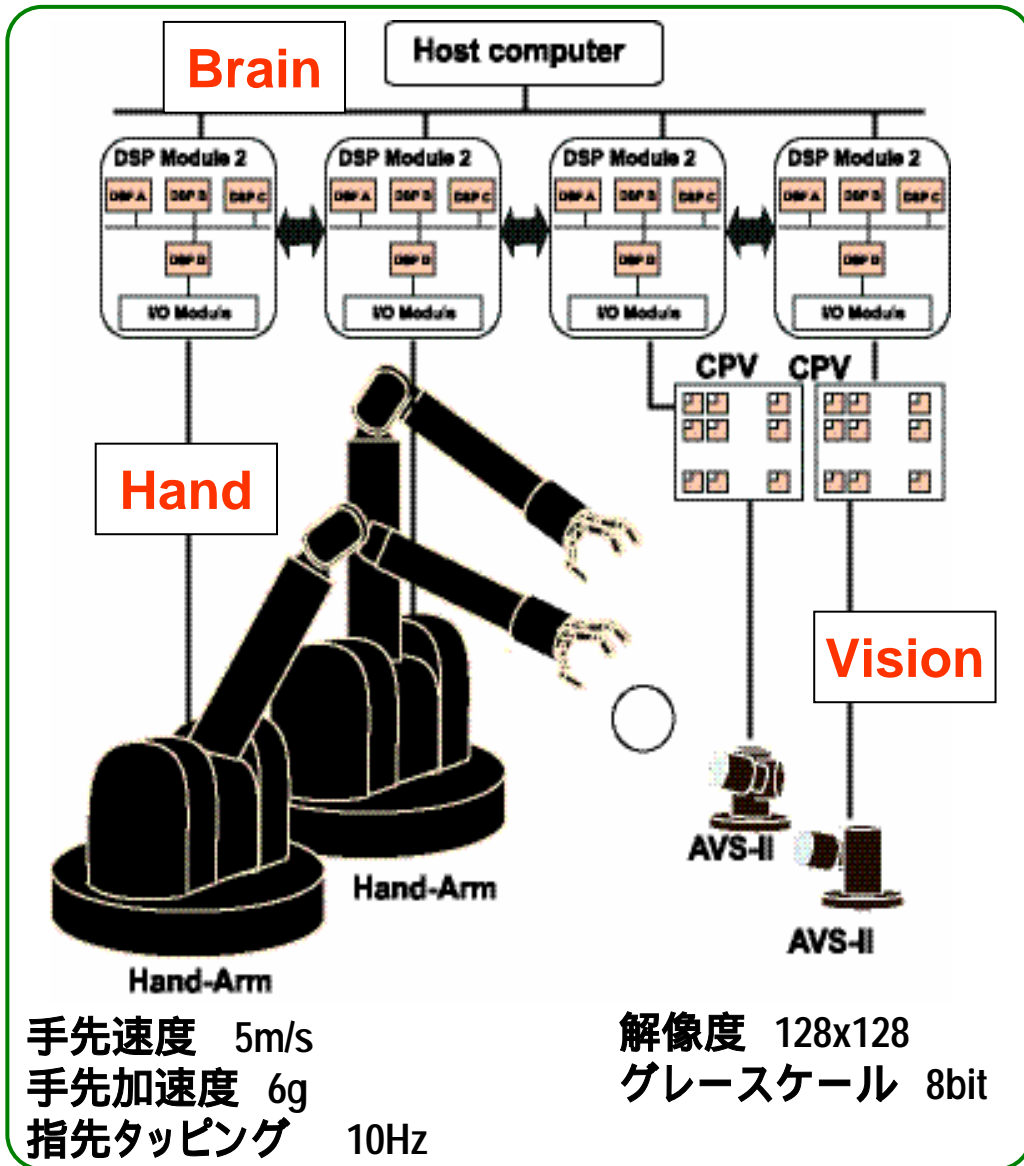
Host computer

Brain

DSP Module 2
DSP A DSP B DSP C
DSP D
I/O Module

DSP Module 2
DSP A DSP B DSP C
DSP D
I/O Module

DSP Module 2
DSP A DSP B DSP C
DSP D
I/O Module

DSP Module 2
DSP A DSP B DSP C
DSP D
I/O Module

CPV CPV

Hand

Vision

AVS-II

Hand-Arm

AVS-II

Hand-Arm

手先速度 5m/s
手先加速度 6g
指先タッピング 10Hz

解像度 128x128
グレースケール 8bit